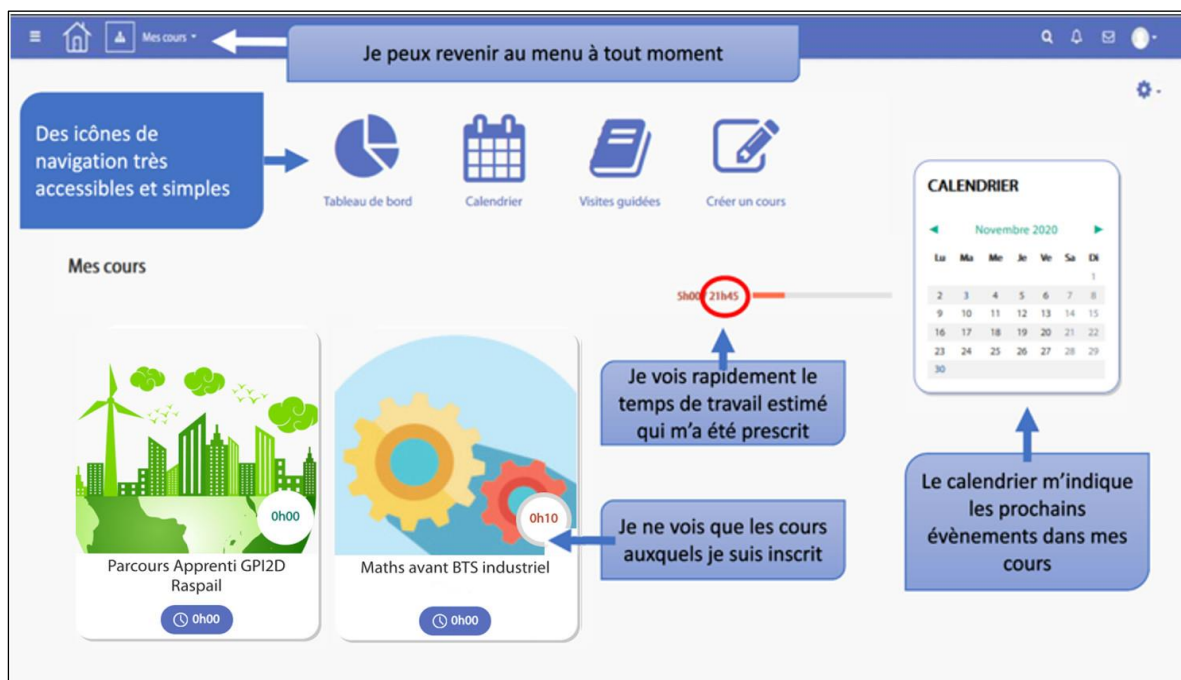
Mes cours

Je peux revenir au menu à tout moment

Des icônes de navigation très accessibles et simples

Tableau de bord

Calendrier

Visites guidées

Créer un cours

Mes cours

5h00 21h45

Je vois rapidement le temps de travail estimé qui m'a été prescrit

CALENDRIER

Novembre 2020

| Lu | Ma | Me | Je | Ve | Sa | Di |
|---|---|---|---|---|---|---|
| | | | | | | 1 |
| 2 | 3 | 4 | 5 | 6 | 7 | 8 |
| 9 | 10 | 11 | 12 | 13 | 14 | 15 |
| 16 | 17 | 18 | 19 | 20 | 21 | 22 |
| 23 | 24 | 25 | 26 | 27 | 28 | 29 |
| 30 | | | | | | |

Le calendrier m'indique les prochains évènements dans mes cours

0h00

Parcours Apprenti GPI2D Raspail

0h00

0h10

Maths avant BTS industriel

0h00

Je ne vois que les cours auxquels je suis inscrit